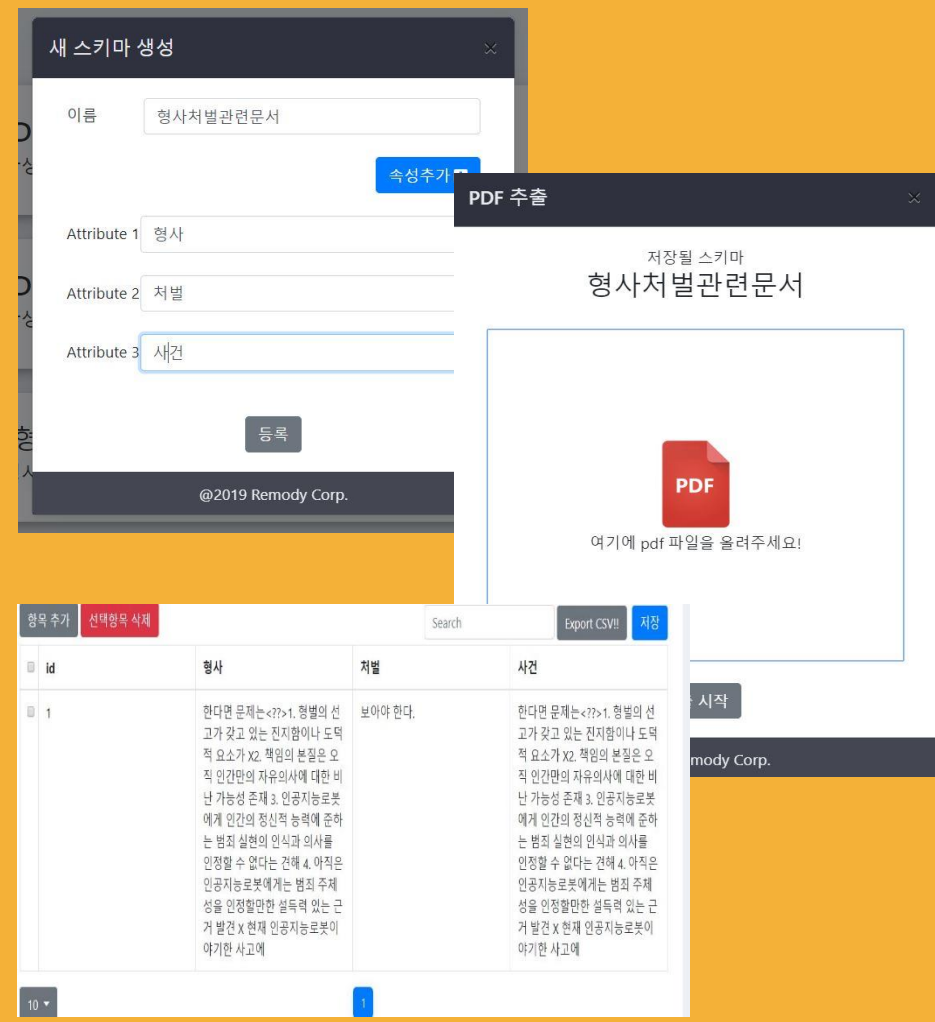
새 스키마 생성

×

이름 형사처벌관련문서

속성추가

Attribute 1 형사

Attribute 2 처벌

Attribute 3 사건

등록

@2019 Remody Corp.

PDF 추출

×

저장될 스키마
형사처벌관련문서

PDF

여기에 pdf 파일을 올려주세요!

시작

mody Corp.

항목 추가 선택항목 삭제 Search Export CSV!! 저장

| | id | 형사 | 처벌 | 사건 |
|---|---|---|---|---|
| | 1 | 한다면 문제는<??>1. 형별의 선고가 갖고 있는 진지함이나 도덕적 요소가 X2. 책임의 본질은 오직 인간만의 자유의사에 대한 비난 가능성 존재 3. 인공지능로봇에게 인간의 정신적 능력에 준하는 범죄 실현의 인식과 의사를 인정할 수 없다는 견해 4. 아직은 인공지능로봇에게는 범죄 주체성을 인정할만한 설득력 있는 근거 발견 X 현재 인공지능로봇이 야기한 사고에 | 보아야 한다. | 한다면 문제는<??>1. 형별의 선고가 갖고 있는 진지함이나 도덕적 요소가 X2. 책임의 본질은 오직 인간만의 자유의사에 대한 비난 가능성 존재 3. 인공지능로봇에게 인간의 정신적 능력에 준하는 범죄 실현의 인식과 의사를 인정할 수 없다는 견해 4. 아직은 인공지능로봇에게는 범죄 주체성을 인정할만한 설득력 있는 근거 발견 X 현재 인공지능로봇이 야기한 사고에 |

10

1